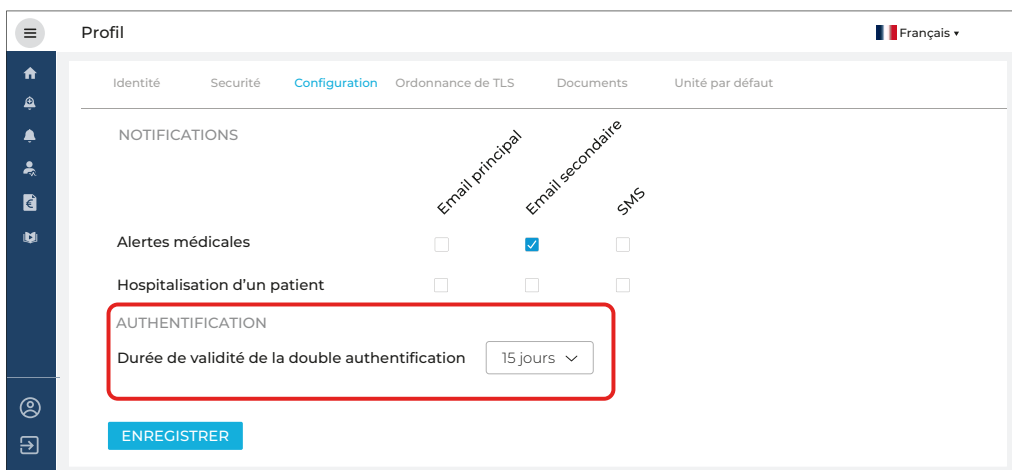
Profil

Français ▾

Identité Securité Configuration Ordonnance de TLS Documents Unité par défaut

NOTIFICATIONS

Email principal

Email secondaire

SMS

Alertes médicales

Hospitalisation d'un patient

AUTHENTIFICATION

Durée de validité de la double authentification

15 jours

ENREGISTRER